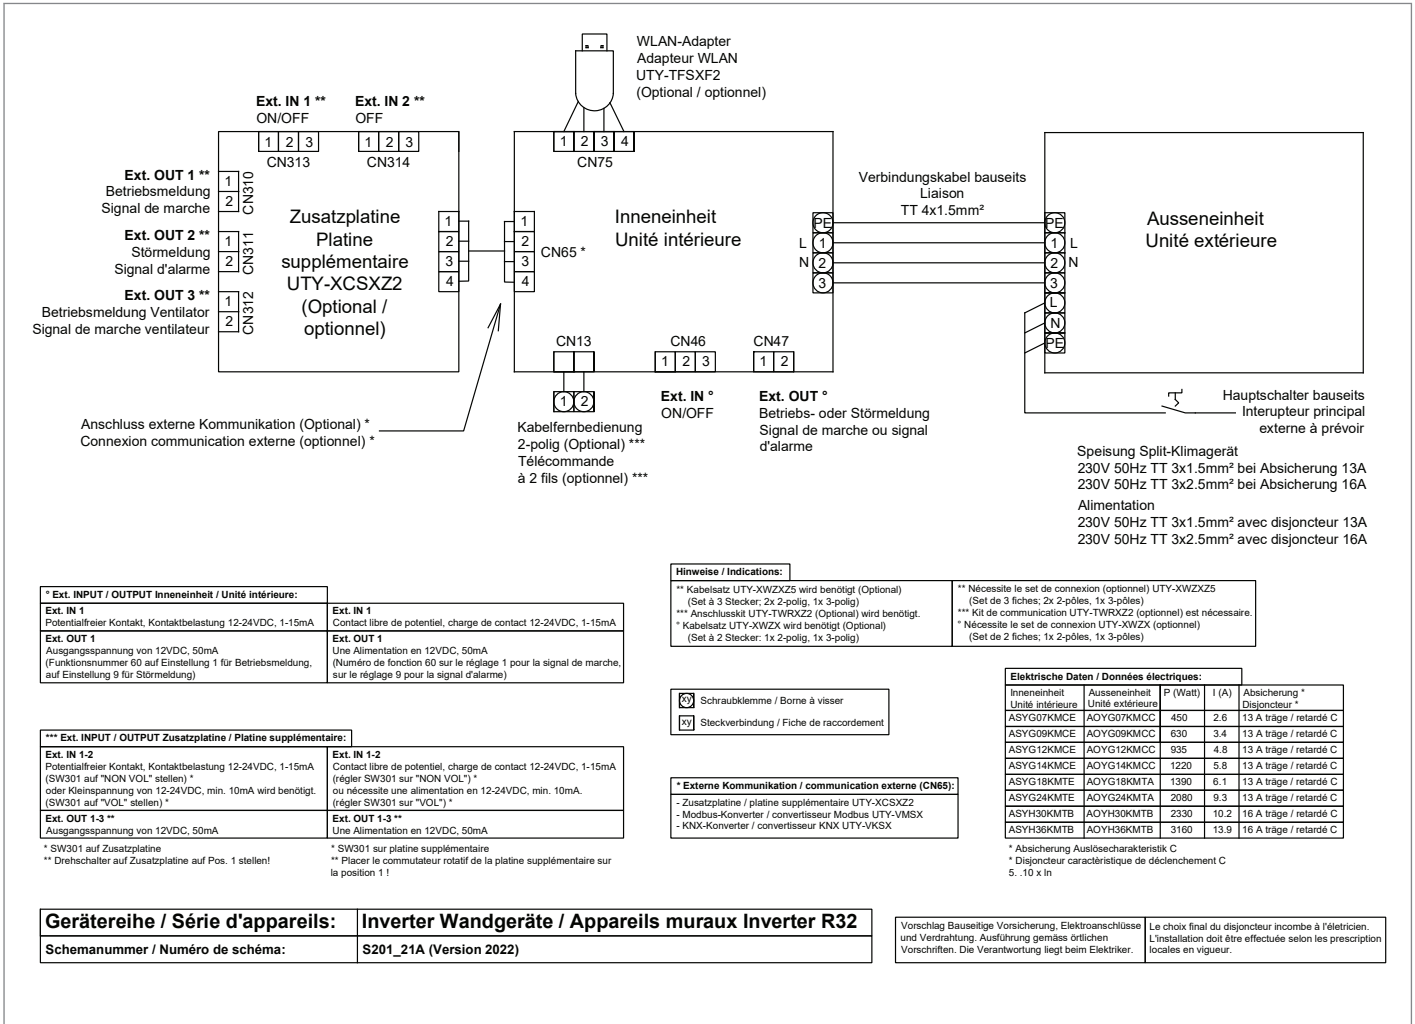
WLAN-Adapter
Adapteur WLAN
UTY-TFSXF2
(Optional / optionnel)

Ext. IN 1 **
ON/OFF
Ext. IN 2 **
OFF

1 2 3
CN313
1 2 3
CN314

1 2 3 4
CN75

Ext. OUT 1 **
Betriebsmeldung
Signal de marche
1 2 CN310

Ext. OUT 2 **
Störmeldung
Signal d'alarme
1 2 CN311

Ext. OUT 3 **
Betriebsmeldung Ventilator
Signal de marche ventilateur
1 2 CN312

Zusatzplatine
Platine
supplémentaire
UTY-XCSXZ2
(Optional /
optionnel)

1 2 3 4

1 2 3 4
CN65 *

Inneneinheit
Unité intérieure

Verbindungskabel bauseits
Liaison
TT 4x1.5mm²

PE
L 1
N 2
3

PE
1 L
2 N
3
L
N
PE

Ausseneinheit
Unité extérieure

CN13
1 2
Kabelfernbedienung
2-polig (Optional) ***
Télécommande
à 2 fils (optionnel) ***

CN46
1 2 3
Ext. IN °
ON/OFF

CN47
1 2
Ext. OUT °
Betriebs- oder Störmeldung
Signal de marche ou signal d'alarme

Anschluss externe Kommunikation (Optional) *
Connexion communication externe (optionnel) *

Hauptschalter bauseits
Interupteur principal
externe à prévoir

Speisung Split-Klimagerät
230V 50Hz TT 3x1.5mm² bei Absicherung 13A
230V 50Hz TT 3x2.5mm² bei Absicherung 16A
Alimentation
230V 50Hz TT 3x1.5mm² avec disjoncteur 13A
230V 50Hz TT 3x2.5mm² avec disjoncteur 16A

° Ext. INPUT / OUTPUT Inneneinheit / Unité intérieure:

| | |
|---|---|
| Ext. IN 1 Potentialfreier Kontakt, Kontaktbelastung 12-24VDC, 1-15mA | Ext. IN 1 Contact libre de potentiel, charge de contact 12-24VDC, 1-15mA |
| Ext. OUT 1 Ausgangsspannung von 12VDC, 50mA (Funktionsnummer 60 auf Einstellung 1 für Betriebsmeldung, auf Einstellung 9 für Störmeldung) | Ext. OUT 1 Une Alimentation en 12VDC, 50mA (Numéro de fonction 60 sur le réglage 1 pour la signal de marche, sur le réglage 9 pour la signal d'alarme) |

*** Ext. INPUT / OUTPUT Zusatzplatine / Platine supplémentaire:

| | |
|---|---|
| Ext. IN 1-2 Potentialfreier Kontakt, Kontaktbelastung 12-24VDC, 1-15mA (SW301 auf "NON VOL" stellen) * oder Kleinspannung von 12-24VDC, min. 10mA wird benötigt. (SW301 auf "VOL" stellen) * | Ext. IN 1-2 Contact libre de potentiel, charge de contact 12-24VDC, 1-15mA (régler SW301 sur "NON VOL") * ou nécessite une alimentation en 12-24VDC, min. 10mA. (régler SW301 sur "VOL") * |
| Ext. OUT 1-3 ** Ausgangsspannung von 12VDC, 50mA | Ext. OUT 1-3 ** Une Alimentation en 12VDC, 50mA |

* SW301 auf Zusatzplatine
** Drehschalter auf Zusatzplatine auf Pos. 1 stellen!
* SW301 sur platine supplémentaire
** Placer le commutateur rotatif de la platine supplémentaire sur la position 1 !

Hinweise / Indications:

| | |
|---|---|
| ** Kabelsatz UTY-XWZXZ5 wird benötigt (Optional) (Set à 3 Stecker; 2x 2-polig, 1x 3-polig) *** Anschlusskit UTY-TWRXZ2 (Optional) wird benötigt. * Kabelsatz UTY-XWZX wird benötigt (Optional) (Set à 2 Stecker: 1x 2-polig, 1x 3-polig) | ** Nécessite le set de connexion (optionnel) UTY-XWZXZ5 (Set de 3 fiches; 2x 2-pôles, 1x 3-pôles) *** Kit de communication UTY-TWRXZ2 (optionnel) est nécessaire. ° Nécessite le set de connexion UTY-XWZX (optionnel) (Set de 2 fiches; 1x 2-pôles, 1x 3-pôles) |

xy Schraubklemme / Borne à visser
xy Steckverbindung / Fiche de raccordement

* Externe Kommunikation / communication externe (CN65):
- Zusatzplatine / platine supplémentaire UTY-XCSXZ2
- Modbus-Konverter / convertisseur Modbus UTY-VMSX
- KNX-Konverter / convertisseur KNX UTY-VKSX

Elektrische Daten / Données électriques:

| Inneneinheit Unité intérieure | Ausseneinheit Unité extérieure | P (Watt) | I (A) | Absicherung * Disjoncteur * |
|---|---|---|---|---|
| ASYG07KMCE | AOYG07KMCC | 450 | 2.6 | 13 A träge / retardé C |
| ASYG09KMCE | AOYG09KMCC | 630 | 3.4 | 13 A träge / retardé C |
| ASYG12KMCE | AOYG12KMCC | 935 | 4.8 | 13 A träge / retardé C |
| ASYG14KMCE | AOYG14KMCC | 1220 | 5.8 | 13 A träge / retardé C |
| ASYG18KMTE | AOYG18KMTA | 1390 | 6.1 | 13 A träge / retardé C |
| ASYG24KMTE | AOYG24KMTA | 2080 | 9.3 | 13 A träge / retardé C |
| ASYH30KMTB | AOYH30KMTB | 2330 | 10.2 | 16 A träge / retardé C |
| ASYH36KMTB | AOYH36KMTB | 3160 | 13.9 | 16 A träge / retardé C |

* Absicherung Auslösecharakteristik C
* Disjoncteur caractèristique de déclenchement C
5. .10 x In

| Gerätereihe / Série d'appareils: | Inverter Wandgeräte / Appareils muraux Inverter R32 |
|---|---|
| Schemanummer / Numéro de schéma: | S201_21A (Version 2022) |

Vorschlag Bauseitige Vorsicherung, Elektroanschlüsse und Verdrahtung. Ausführung gemäss örtlichen Vorschriften. Die Verantwortung liegt beim Elektriker.
Le choix final du disjoncteur incombe à l'électricien. L'installation doit être effectuée selon les prescription locales en vigueur.